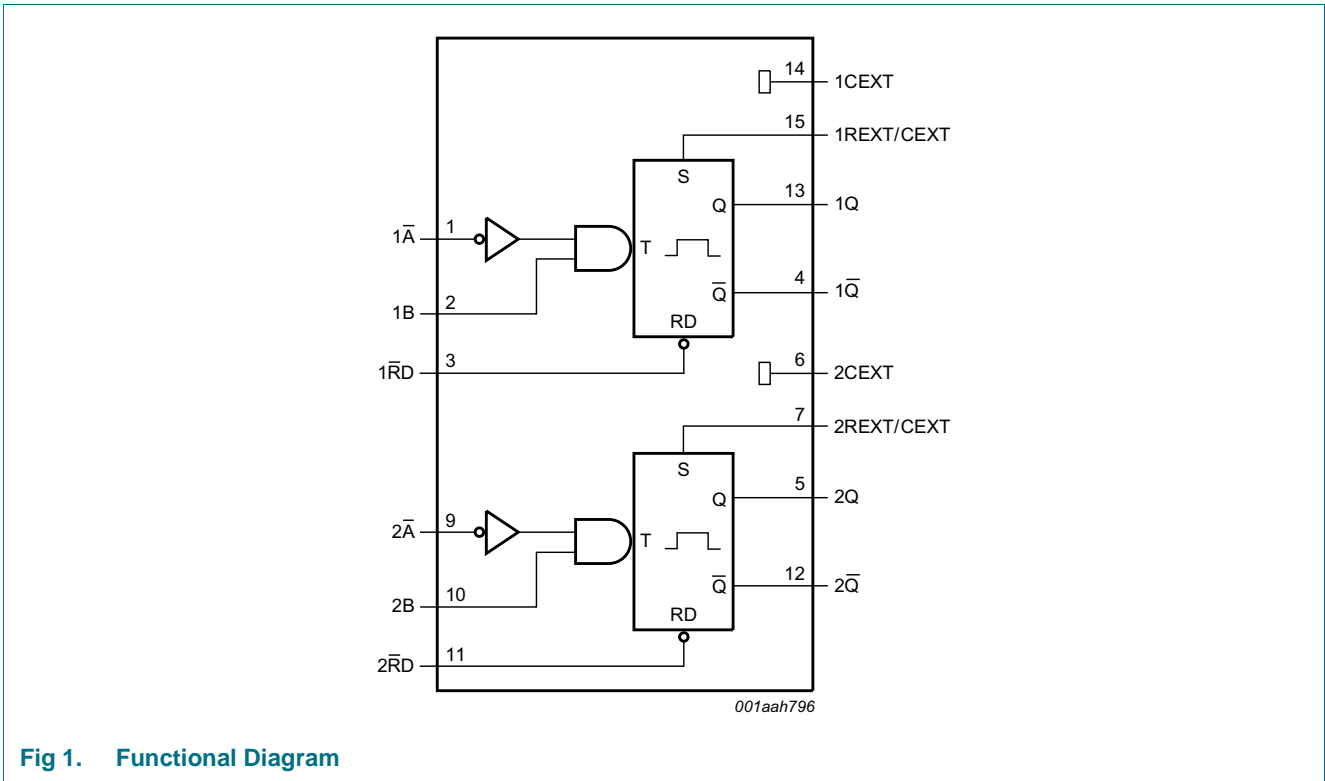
14 1CEXT
15 1REXT/CEXT
S
Q 13 1Q
$1\overline{A}$ 1
T
$\overline{Q}$ 4 $1\overline{Q}$
1B 2
RD
$1\overline{RD}$ 3
6 2CEXT
7 2REXT/CEXT
S
Q 5 2Q
$2\overline{A}$ 9
T
$\overline{Q}$ 12 $2\overline{Q}$
2B 10
RD
$2\overline{RD}$ 11
001aah796

Fig 1. Functional Diagram